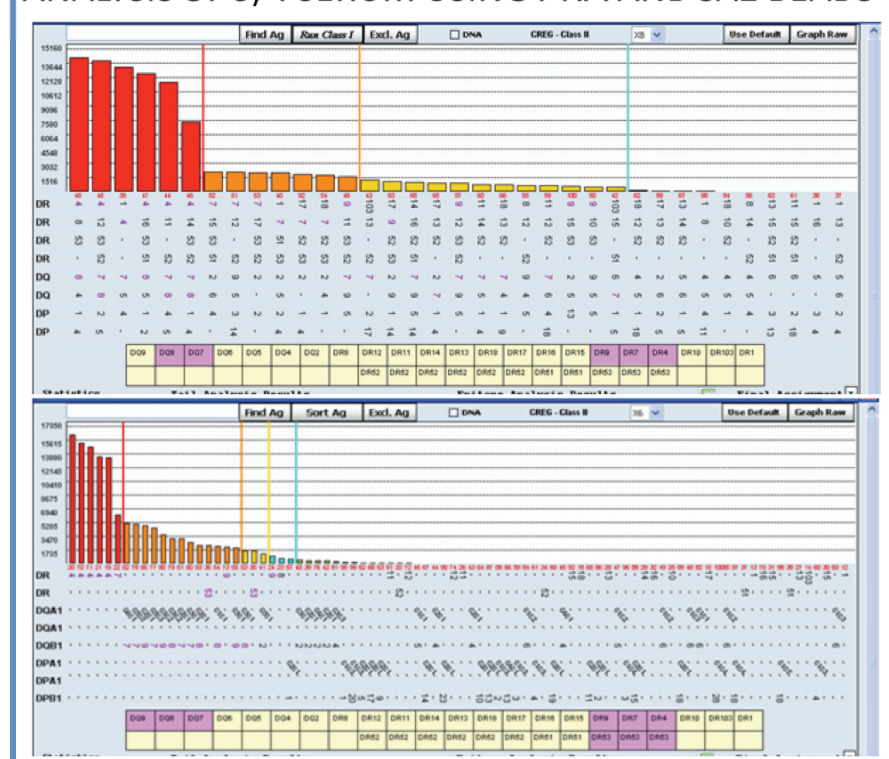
Find Ag | Run Class I | Excl. Ag | DNA | CREG - Class II | X8 | Use Default | Graph Raw

15160
13644
12128
10612
9096
7580
6064
4548
3032
1516

DR
DR
DR
DR
DQ
DQ
DP
DP

| DQ9 | DQ8 | DQ7 | DQ6 | DQ5 | DQ4 | DQ2 | DR8 | DR12 | DR11 | DR14 | DR13 | DR18 | DR17 | DR16 | DR15 | DR9 | DR7 | DR4 | DR10 | DR103 | DR1 |
|---|---|---|---|---|---|---|---|---|---|---|---|---|---|---|---|---|---|---|---|---|---|
| | | | | | | | | DR52 | DR52 | DR52 | DR52 | DR52 | DR52 | DR51 | DR51 | DR53 | DR53 | DR53 | | | |

Statistics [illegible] Final Assignment

Find Ag | Sort Ag | Excl. Ag | DNA | CREG - Class II | X6 | Use Default | Graph Raw

17350
15615
13880
12145
10410
8675
6940
5205
3470
1735

DR
DR
DQA1
DQA1
DQB1
DPA1
DPA1
DPB1

| DQ9 | DQ8 | DQ7 | DQ6 | DQ5 | DQ4 | DQ2 | DR8 | DR12 | DR11 | DR14 | DR13 | DR18 | DR17 | DR16 | DR15 | DR9 | DR7 | DR4 | DR10 | DR103 | DR1 |
|---|---|---|---|---|---|---|---|---|---|---|---|---|---|---|---|---|---|---|---|---|---|
| | | | | | | | | DR52 | DR52 | DR52 | DR52 | DR52 | DR52 | DR51 | DR51 | DR53 | DR53 | DR53 | | | |

Statistics